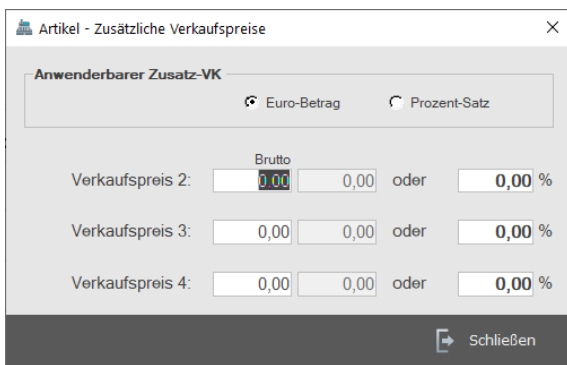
Artikel - Zusätzliche Verkaufspreise

×

Anwenderbarer Zusatz-VK

Euro-Betrag

Prozent-Satz

Brutto

Verkaufspreis 2: 0,00 0,00 oder 0,00 %

Verkaufspreis 3: 0,00 0,00 oder 0,00 %

Verkaufspreis 4: 0,00 0,00 oder 0,00 %

Schließen